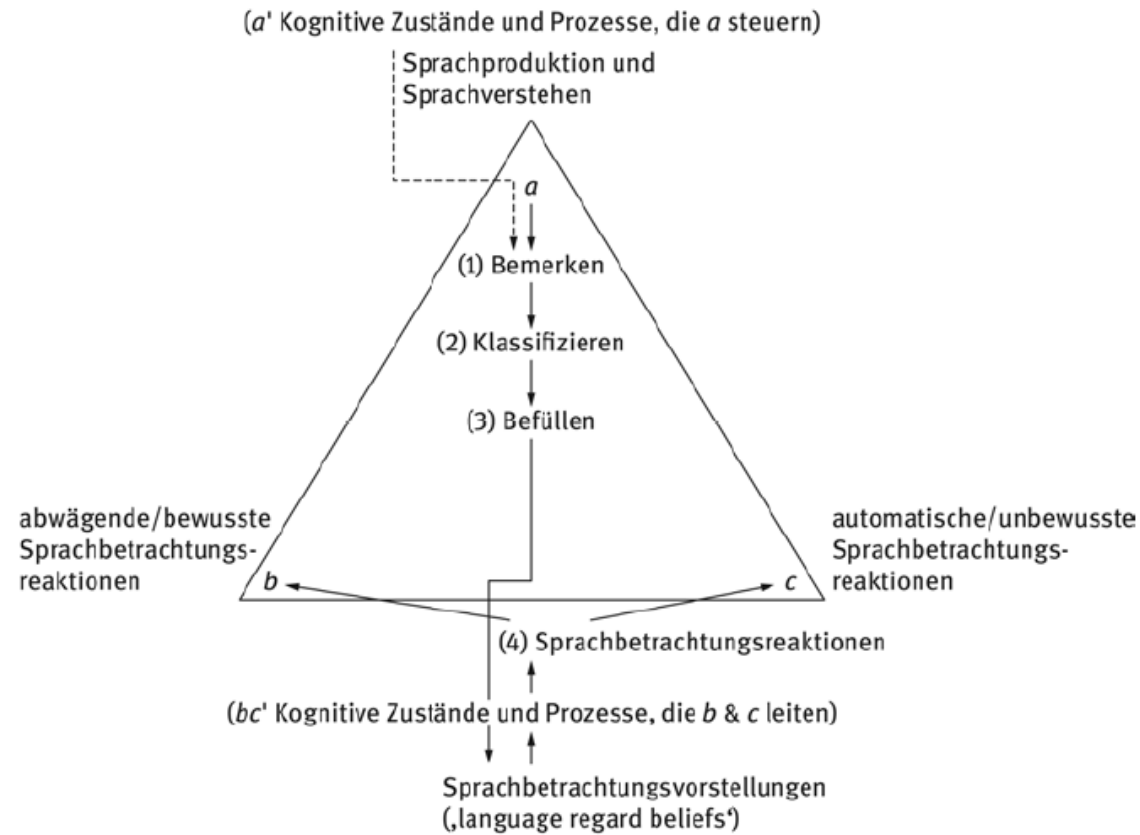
(a' Kognitive Zustände und Prozesse, die a steuern)

Sprachproduktion und Sprachverstehen

a

(1) Bemerken

(2) Klassifizieren

(3) Befüllen

abwägende/bewusste Sprachbetrachtungsreaktionen

b

automatische/unbewusste Sprachbetrachtungsreaktionen

c

(4) Sprachbetrachtungsreaktionen

(bc' Kognitive Zustände und Prozesse, die b & c leiten)

Sprachbetrachtungsvorstellungen (‚language regard beliefs')